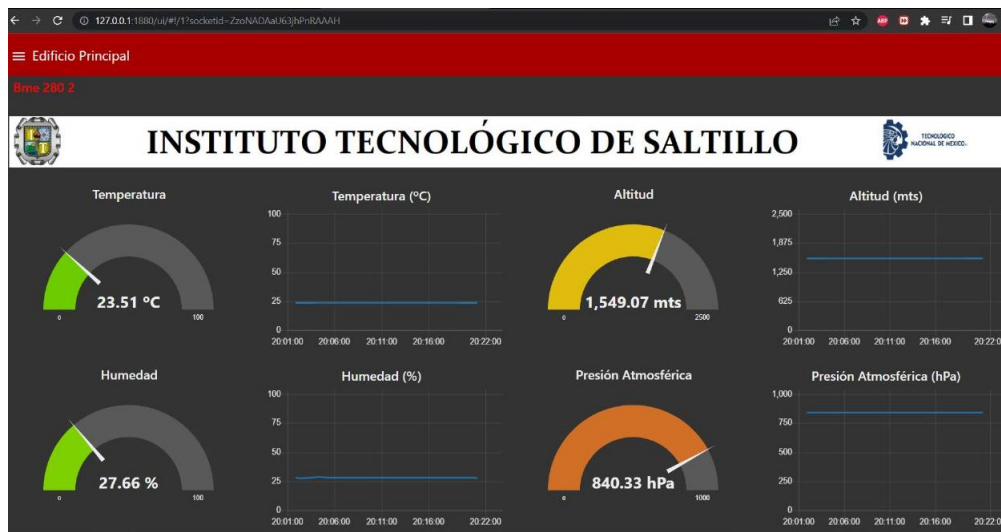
127.0.0.1:1880/ui/#!/1?socketid=ZzoNADAaU63jhPnRAAAH

≡ Edificio Principal

Bme 280 2

INSTITUTO TECNOLÓGICO DE SALTILLO

TECNOLÓGICO NACIONAL DE MÉXICO

Temperatura

23.51 °C

0 100

Temperatura (°C)

100
75
50
25
0
20:01:00 20:06:00 20:11:00 20:16:00 20:22:00

Altitud

1,549.07 mts

0 2500

Altitud (mts)

2,500
1,875
1,250
625
0
20:01:00 20:06:00 20:11:00 20:16:00 20:22:0

Humedad

27.66 %

0 100

Humedad (%)

100
75
50
25
0
20:01:00 20:06:00 20:11:00 20:16:00 20:22:00

Presión Atmosférica

840.33 hPa

0 1000

Presión Atmosférica (hPa)

1,000
750
500
250
0
20:01:00 20:06:00 20:11:00 20:16:00 20:22:0